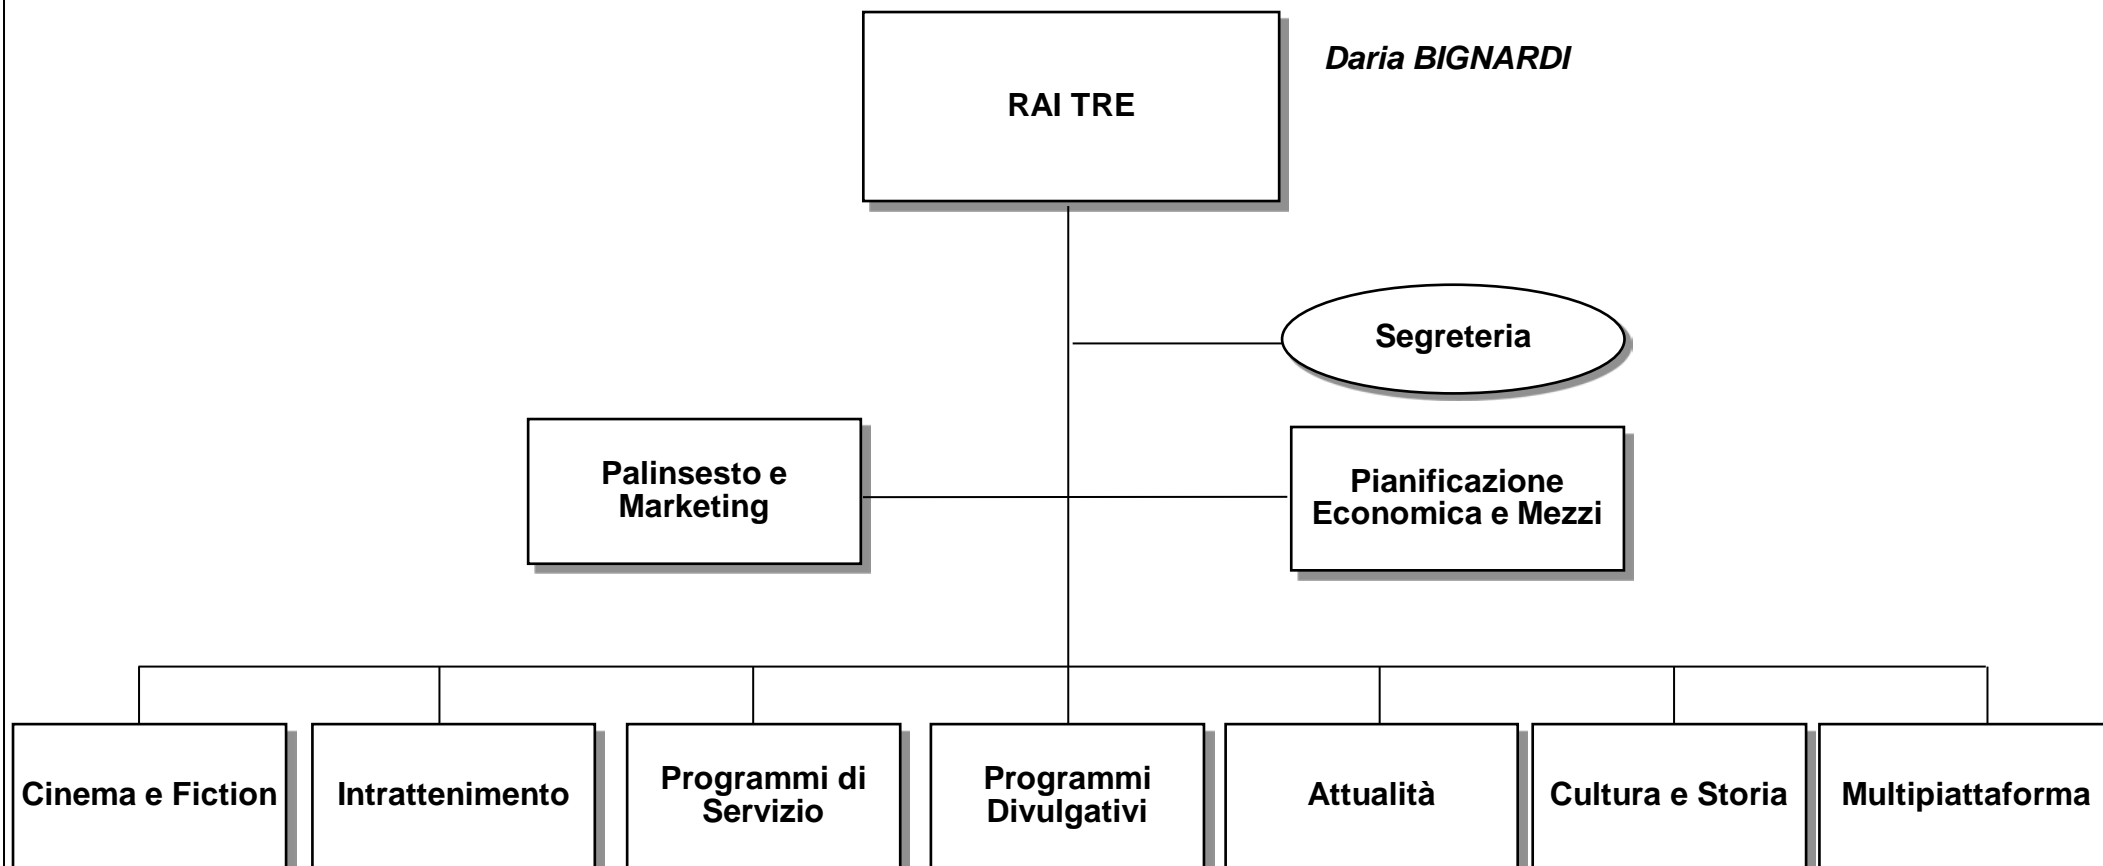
RAI TRE

Daria BIGNARDI

Segreteria

Palinsesto e Marketing

Pianificazione Economica e Mezzi

Cinema e Fiction

Intrattenimento

Programmi di Servizio

Programmi Divulgativi

Attualità

Cultura e Storia

Multipiattaforma